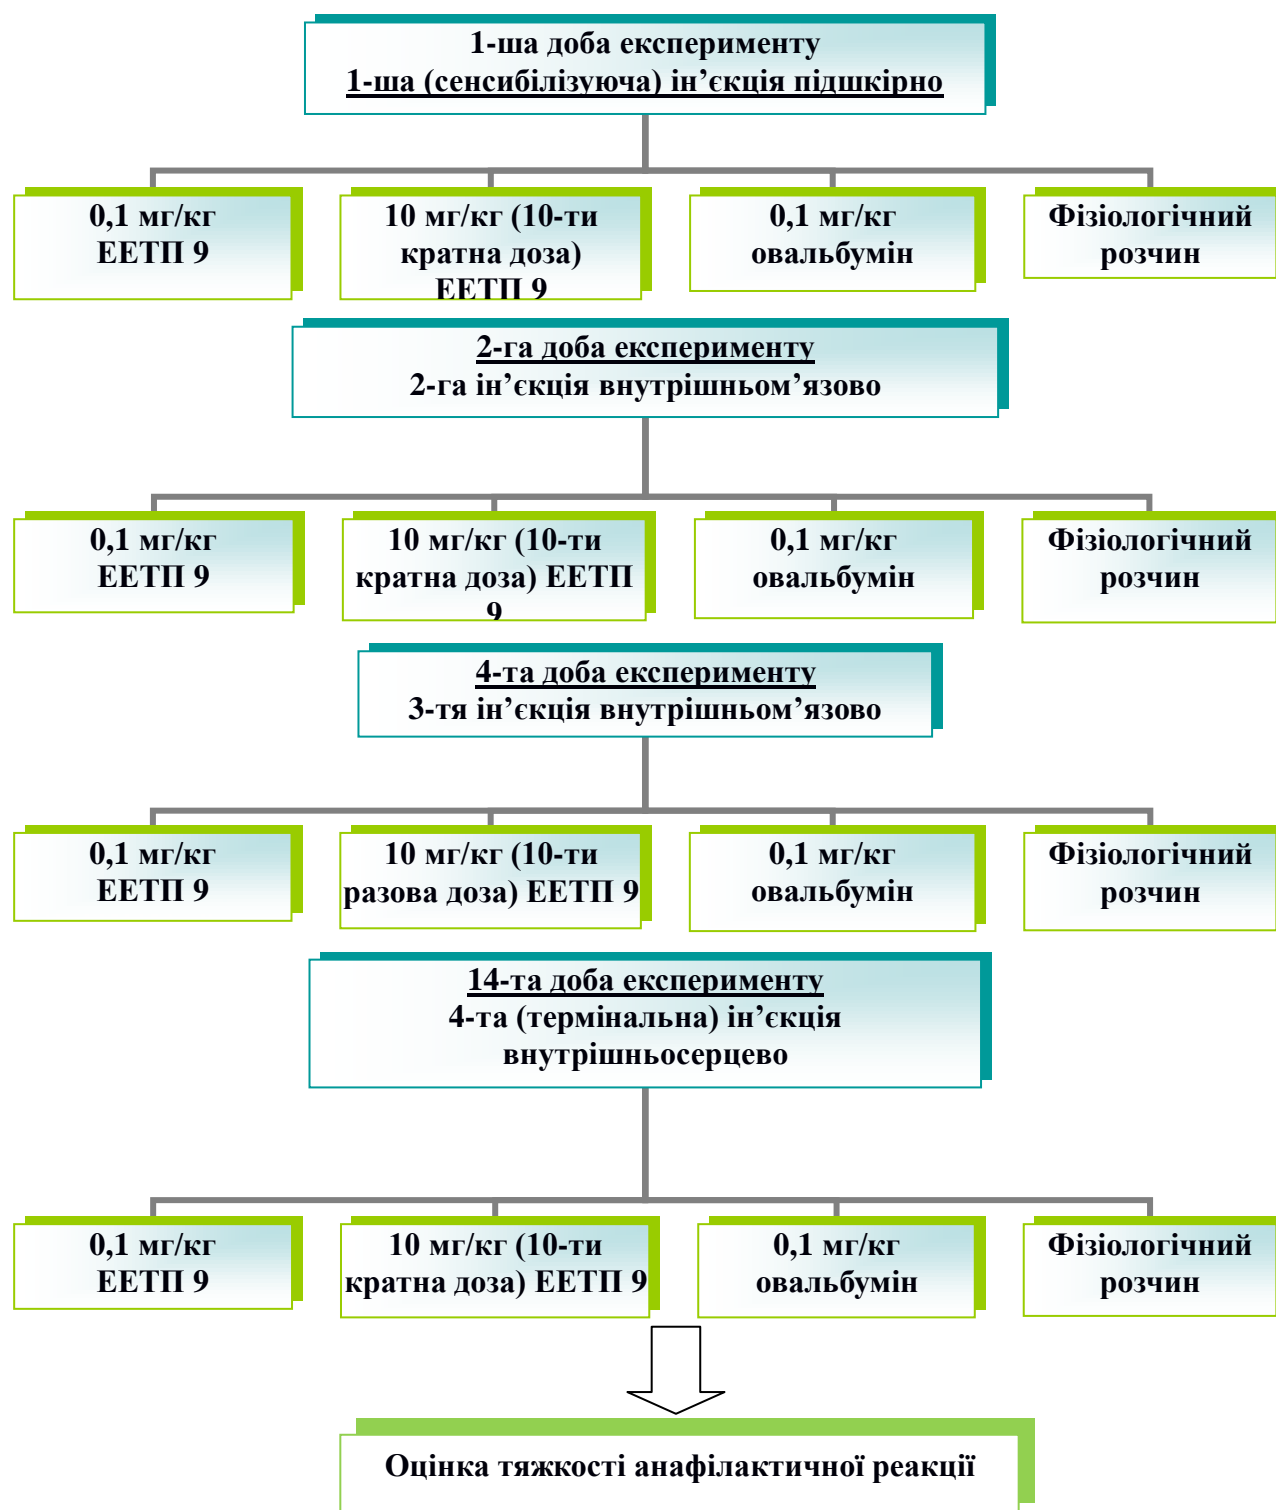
1-ша доба експерименту
1-ша (сенсибілізуюча) ін’єкція підшкірно

0,1 мг/кг ЕЕТП 9

10 мг/кг (10-ти кратна доза) ЕЕТП 9

0,1 мг/кг овальбумін

Фізіологічний розчин

2-га доба експерименту
2-га ін’єкція внутрішньом’язово

0,1 мг/кг ЕЕТП 9

10 мг/кг (10-ти кратна доза) ЕЕТП 9

0,1 мг/кг овальбумін

Фізіологічний розчин

4-та доба експерименту
3-тя ін’єкція внутрішньом’язово

0,1 мг/кг ЕЕТП 9

10 мг/кг (10-ти разова доза) ЕЕТП 9

0,1 мг/кг овальбумін

Фізіологічний розчин

14-та доба експерименту
4-та (термінальна) ін’єкція внутрішньосерцево

0,1 мг/кг ЕЕТП 9

10 мг/кг (10-ти кратна доза) ЕЕТП 9

0,1 мг/кг овальбумін

Фізіологічний розчин

Оцінка тяжкості анафілактичної реакції